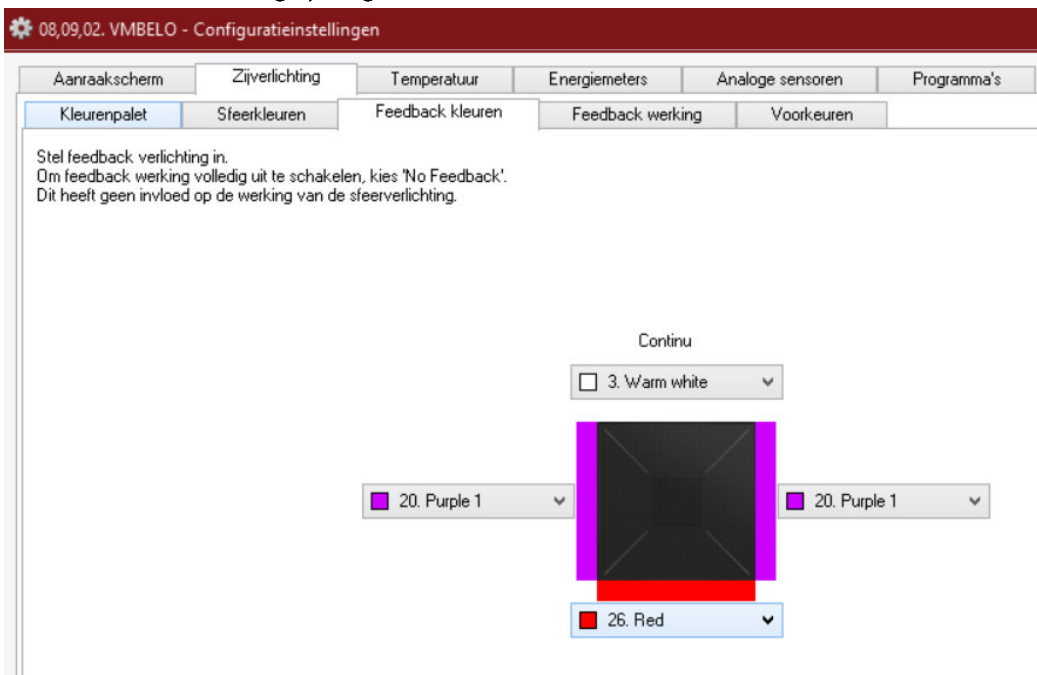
08,09,02. VMBELO - Configuratieinstellingen

Aanraakscherm | Zijverlichting | Temperatuur | Energiemeters | Analoge sensoren | Programma's

Kleurenpalet | Sfeerkleuren | Feedback kleuren | Feedback werking | Voorkeuren

Stel feedback verlichting in.
Om feedback werking volledig uit te schakelen, kies 'No Feedback'.
Dit heeft geen invloed op de werking van de sfeerverlichting.

Continu

3. Warm white

20. Purple 1

20. Purple 1

26. Red